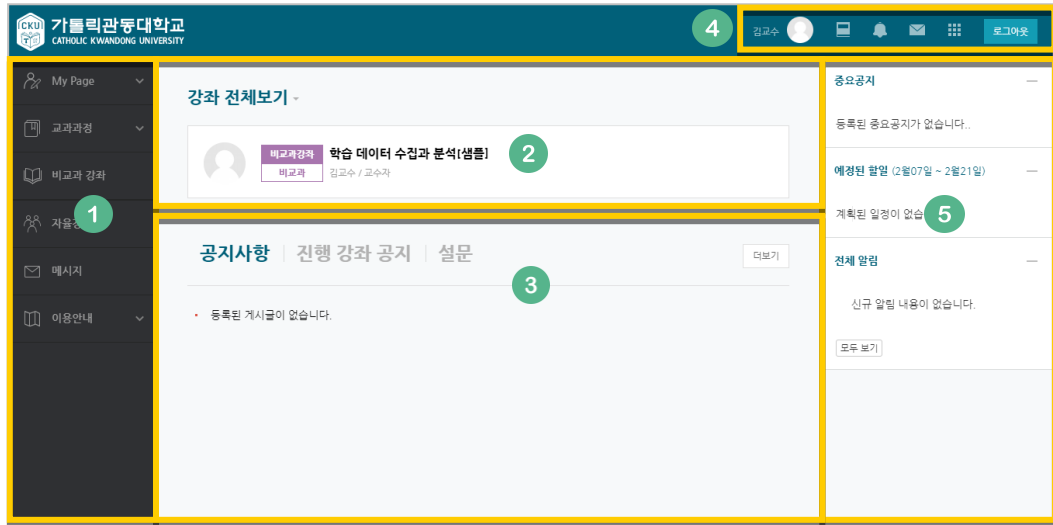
CKU 가톨릭관동대학교
CATHOLIC KWANDONG UNIVERSITY

4

김교수

로그아웃

My Page

교과과정

비교과 강좌

자율

1

메시지

이용안내

강좌 전체보기

비교과강좌
비교과

학습 데이터 수집과 분석[샘플]

김교수 / 교수자

2

공지사항 | 진행 강좌 공지 | 설문

더보기

3

· 등록된 게시글이 없습니다.

중요공지

등록된 중요공지가 없습니다..

예정된 할일 (2월07일 ~ 2월21일)

계획된 일정이 없습

5

전체 알림

신규 알림 내용이 없습니다.

모두 보기